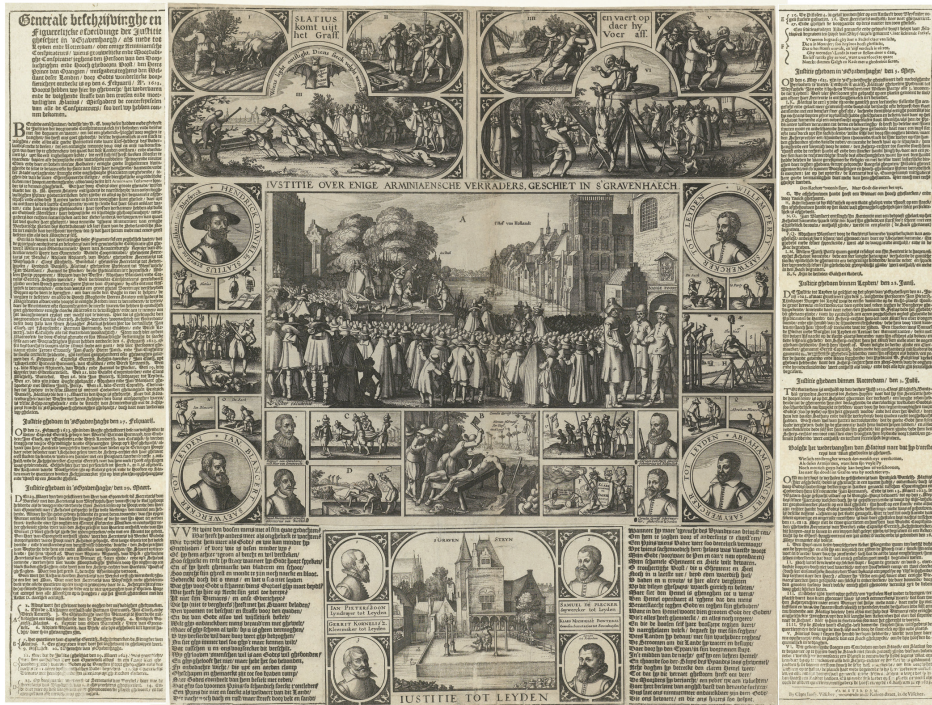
Generale beschrijvinghe en Figuerlijcke afbeeldinge der Iustitie gheschiet in s'Gravenhaghe, als mede tot Leyden ende Rotterdam, over enighe Arminiaensche Conspirateurs ende gepretendeerde verraders

SLATIUS komt uijt het Graft

en vaert op daer hy Voer aff

IUSTITIE OVER ENIGE ARMINIAENSCHE VERRADERS, GESCHIET IN S'GRAVENHAECH.

HENDRICK DANIELS SLATIUS

WILLEM PARTY SAEYWERCKER TOT LEYDEN

IAN BLANCKERT SAEYWERCKER TOT LEYDEN

ABRAHAM BLANCKERT SAEYWERCKER TOT LEYDEN

A

B

C

D

Iustitie ghedaen in s'Gravenhaghe den 5. Februarii.

Iustitie ghedaen in s'Gravenhaghe den 2. Maert.

Iustitie ghedaen in s'Gravenhaghe den 1. Mey.

Iustitie ghedaen binnen Leyden, den 15. Junii.

Iustitie ghedaen binnen Rotterdam, den 1. Julii.

FURSTEN STEYN

IAN PIETERSZOON Lyndraeyer tot Leyden

GERRIT KORNELISZ. Kleermaker tot Leyden

SAMUEL DE PLECKER Apotecker tot Leyden

IUSTITIE TOT LEYDEN

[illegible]